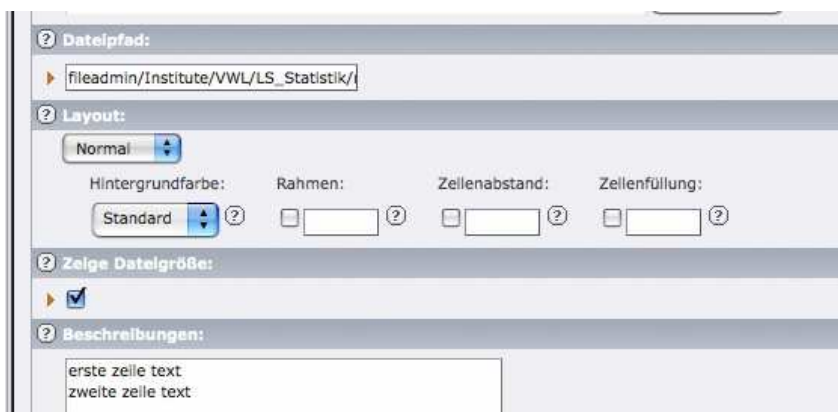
? Dateipfad:

fileadmin/Institute/VWL/LS_Statistik/

? Layout:

Normal

Hintergrundfarbe: Rahmen: Zellenabstand: Zellenfüllung:

Standard ? ? ? ?

? Zeige Dateigröße:

? Beschreibungen:

erste zeile text
zweite zeile text